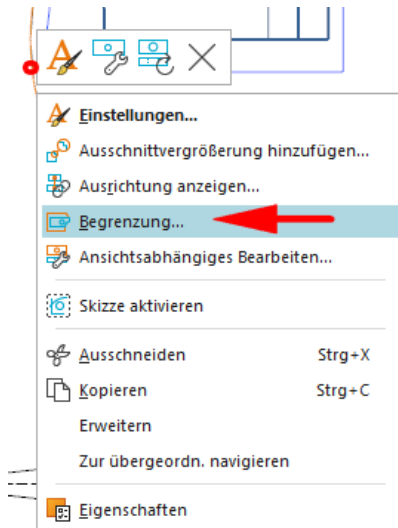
Einstellungen...
Ausschnittvergrößerung hinzufügen...
Ausrichtung anzeigen...
Begrenzung...
Ansichtsabhängiges Bearbeiten...
Skizze aktivieren
Ausschneiden Strg+X
Kopieren Strg+C
Erweitern
Zur übergeordn. navigieren
Eigenschaften